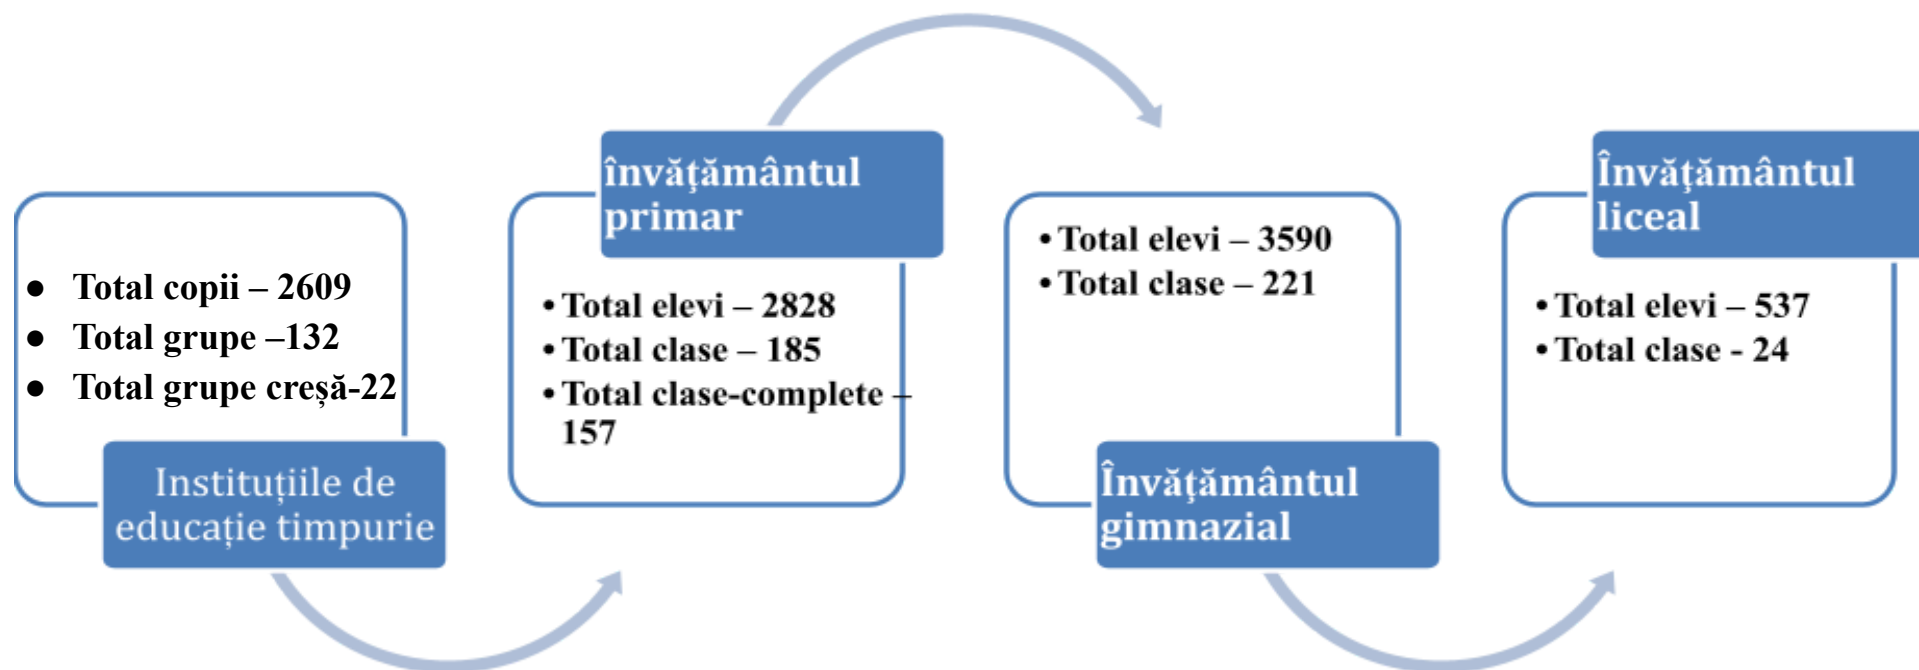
- Total copii – 2609
- Total grupe –132
- Total grupe creşă-22

Instituțiile de educație timpurie

învăţământul primar

- Total elevi – 2828
- Total clase – 185
- Total clase-complete – 157

- Total elevi – 3590
- Total clase – 221

Învăţământul gimnazial

Învăţământul liceal

- Total elevi – 537
- Total clase - 24